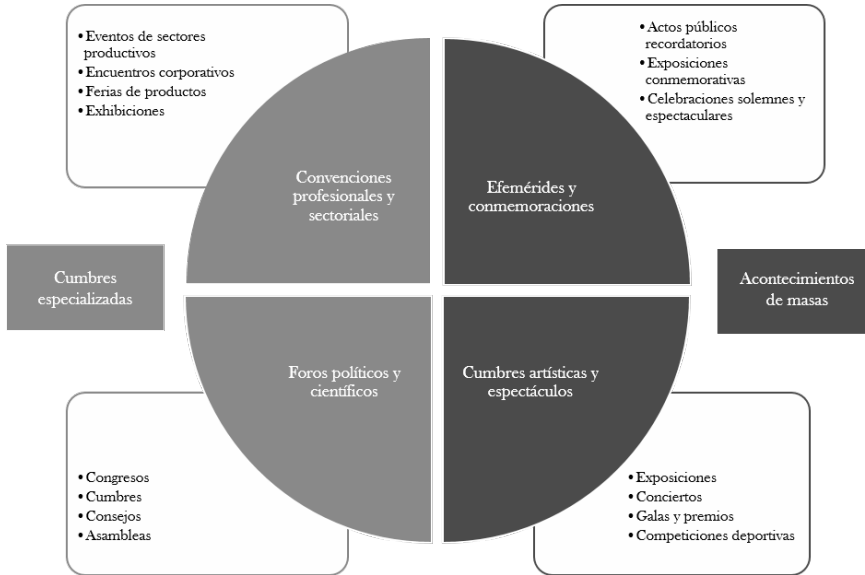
• Eventos de sectores productivos
• Encuentros corporativos
• Ferias de productos
• Exhibiciones

• Actos públicos recordatorios
• Exposiciones conmemorativas
• Celebraciones solemnes y espectaculares

Convenciones profesionales y sectoriales

Efemérides y conmemoraciones

Cumbres especializadas

Acontecimientos de masas

Foros políticos y científicos

Cumbres artísticas y espectáculos

• Congresos
• Cumbres
• Consejos
• Asambleas

• Exposiciones
• Conciertos
• Galas y premios
• Competiciones deportivas